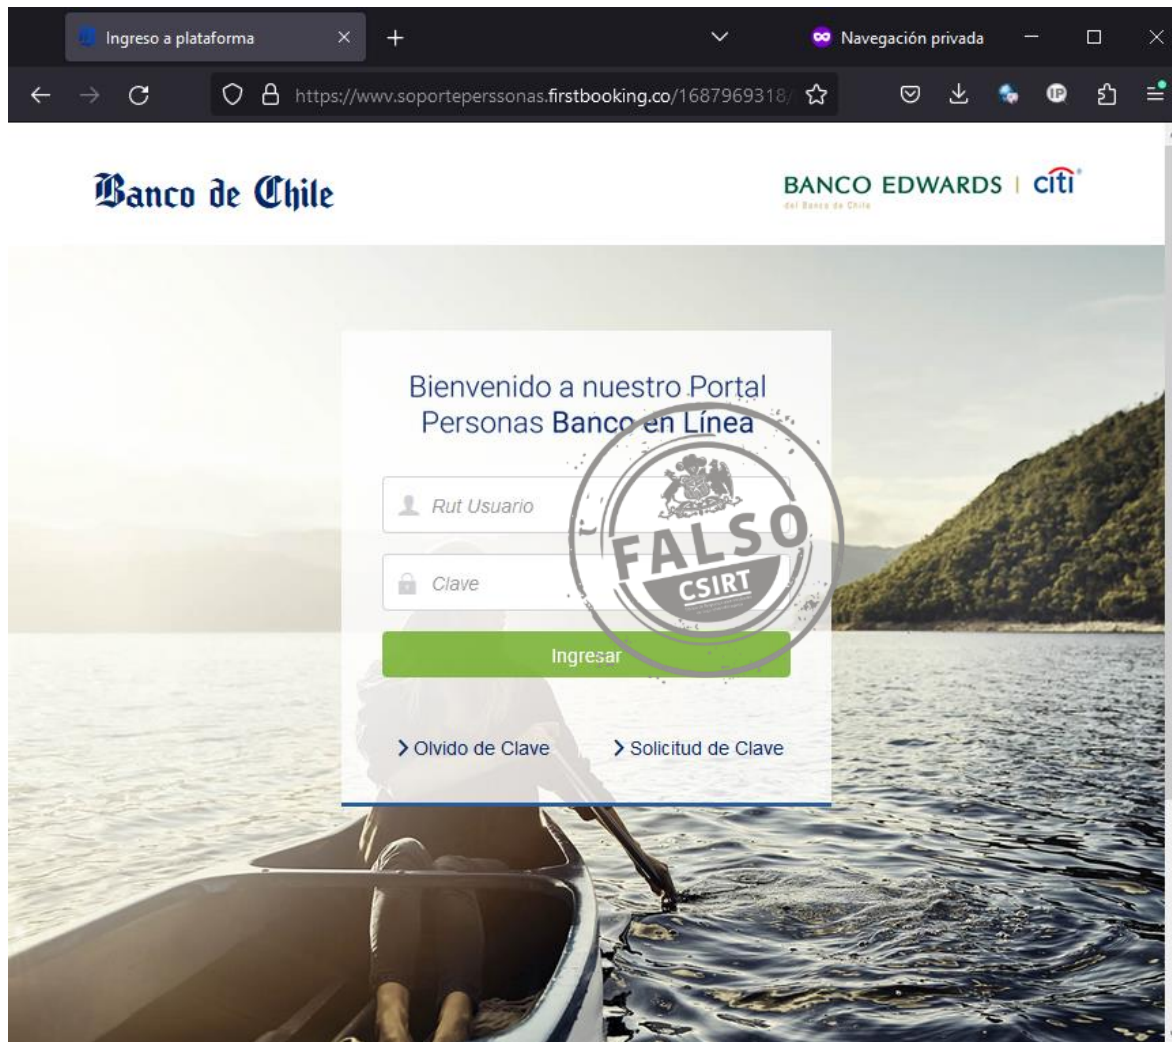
Ingreso a plataforma

Navegación privada

https://wwv.soporteperssonas.firstbooking.co/1687969318/

Banco de Chile

BANCO EDWARDS | citi
del Banco de Chile

Bienvenido a nuestro Portal Personas Banco en Línea

Rut Usuario

Clave

Ingresar

> Olvido de Clave

> Solicitud de Clave

FALSO
CSIRT